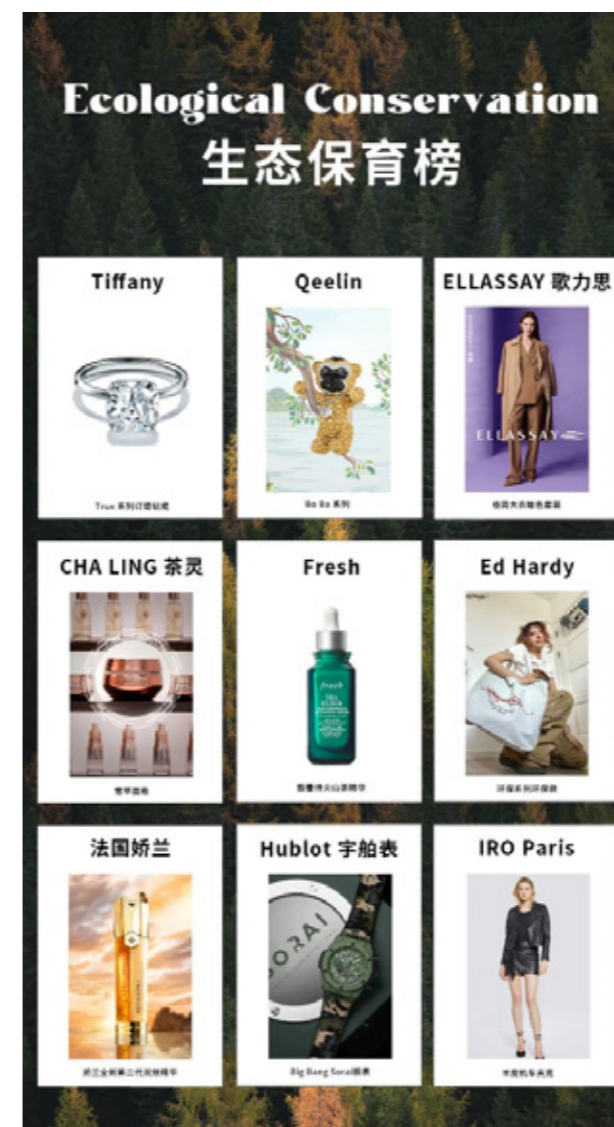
Ecological Conservation
生态保育榜

Tiffany
True 系列订婚钻戒

Qeelin
Bo Bo 系列

ELLASSAY 歌力思
ELLASSAY
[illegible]

CHA LING 茶灵
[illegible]

Fresh
fresh
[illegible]

Ed Hardy
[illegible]

法国娇兰
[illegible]

Hublot 宇舶表
SORAI
Big Bang Sorai腕表

IRO Paris
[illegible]